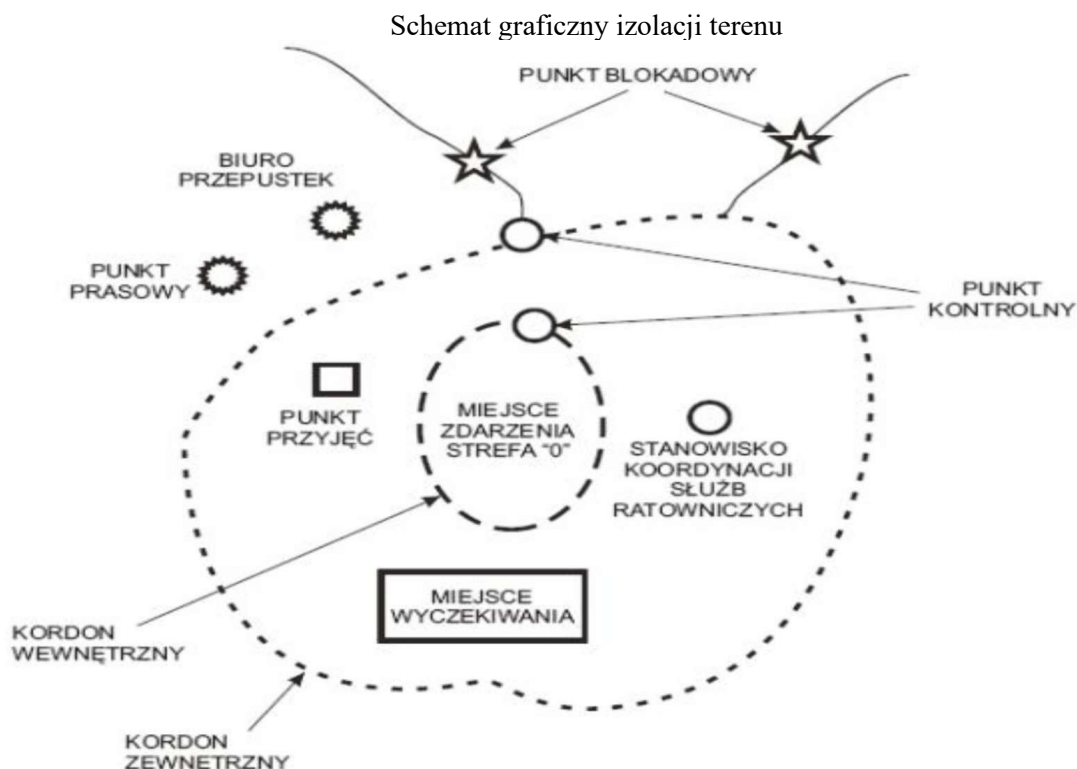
Schemat graficzny izolacji terenu

PUNKT BLOKADOWY

BIURO PRZEPUSTEK

PUNKT PRASOWY

PUNKT KONTROLNY

PUNKT PRZYJĘĆ

MIEJSCE ZDARZENIA STREFA "0"

STANOWISKO KOORDYNACJI SŁUŻB RATOWNICZYCH

MIEJSCE WYCZEKIWANIA

KORDON WEWNĘTRZNY

KORDON ZEWNETRZNY